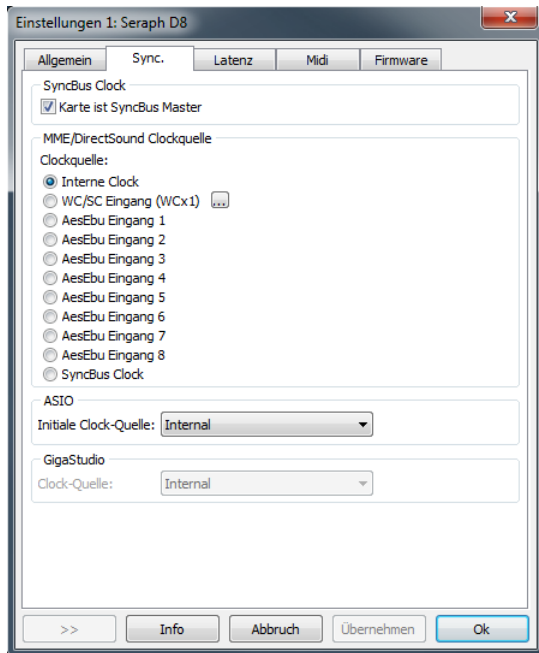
Einstellungen 1: Seraph D8

Allgemein
Sync.
Latenz
Midi
Firmware

SyncBus Clock
Karte ist SyncBus Master

MME/DirectSound Clockquelle
Clockquelle:
Interne Clock
WC/SC Eingang (WCx1) ...
AesEbu Eingang 1
AesEbu Eingang 2
AesEbu Eingang 3
AesEbu Eingang 4
AesEbu Eingang 5
AesEbu Eingang 6
AesEbu Eingang 7
AesEbu Eingang 8
SyncBus Clock

ASIO
Initiale Clock-Quelle: Internal

GigaStudio
Clock-Quelle: Internal

>>
Info
Abbruch
Übernehmen
Ok